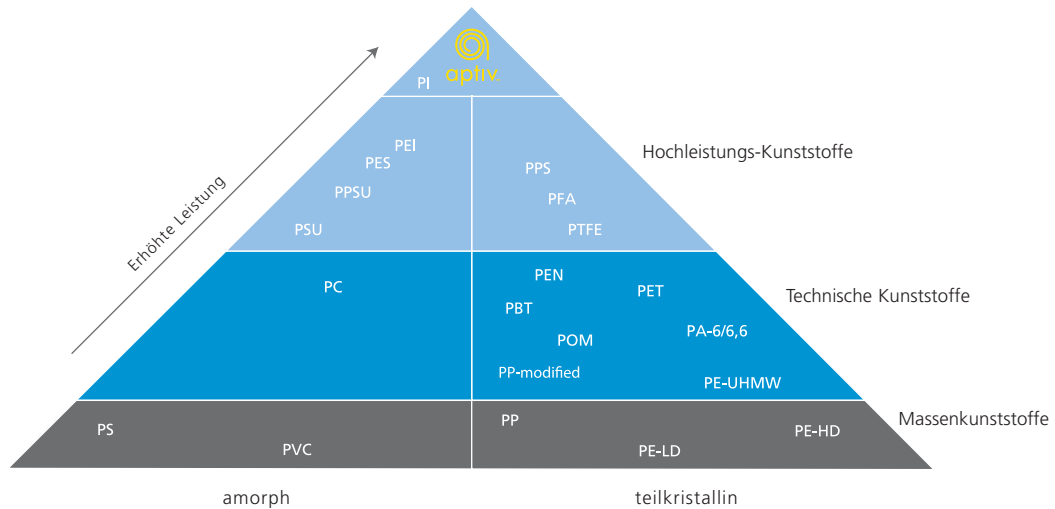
aptiv

PI

Erhöhte Leistung

PEI
PES
PPSU
PSU

PPS
PFA
PTFE

Hochleistungs-Kunststoffe

PC

PEN
PET
PBT
POM
PA-6/6,6
PP-modified
PE-UHMW

Technische Kunststoffe

PS
PVC

PP
PE-HD
PE-LD

Massenkunststoffe

amorph

teilkristallin